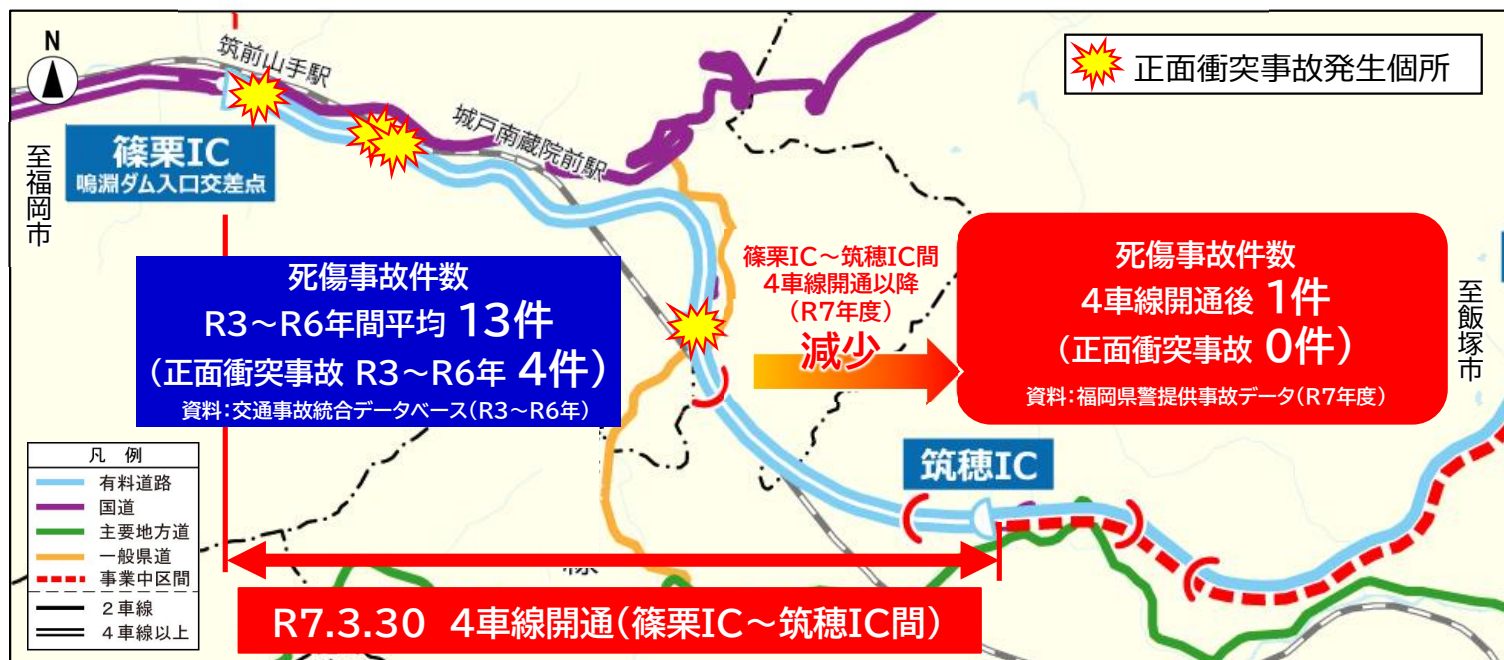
N

筑前山手駅

正面衝突事故発生個所

篠栗IC
鳴淵ダム入口交差点

城戸南蔵院前駅

至福岡市

死傷事故件数
R3～R6年間平均 13件
（正面衝突事故 R3～R6年 4件）
資料：交通事故統合データベース（R3～R6年）

篠栗IC～筑穂IC間
4車線開通以降
（R7年度）
減少

死傷事故件数
4車線開通後 1件
（正面衝突事故 0件）
資料：福岡県警提供事故データ（R7年度）

至飯塚市

筑穂IC

| 凡　例 |
|---|
| 有料道路 |
| 国道 |
| 主要地方道 |
| 一般県道 |
| 事業中区間 |
| 2車線 |
| 4車線以上 |

R7.3.30　4車線開通（篠栗IC～筑穂IC間）